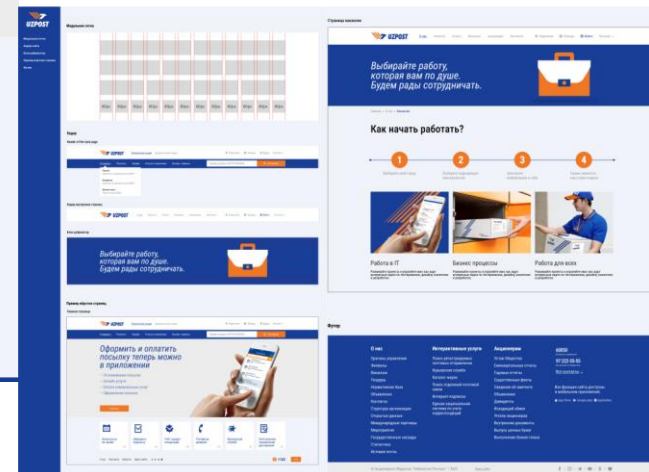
UZPOST

Модульная сетка

Страница вакансии

UZPOST

Выбирайте работу, которая вам по душе. Будем рады сотрудничать.

Как начать работать?

1

2

3

4

Работа в IT

Бизнес процессы

Работа для всех

Хедер

UZPOST

UZPOST

Выбирайте работу, которая вам по душе. Будем рады сотрудничать.

Пример вёрстки страниц

UZPOST

Оформить и оплатить посылку теперь можно в приложении

Футер

О нас

Интерактивные услуги

Акционерам